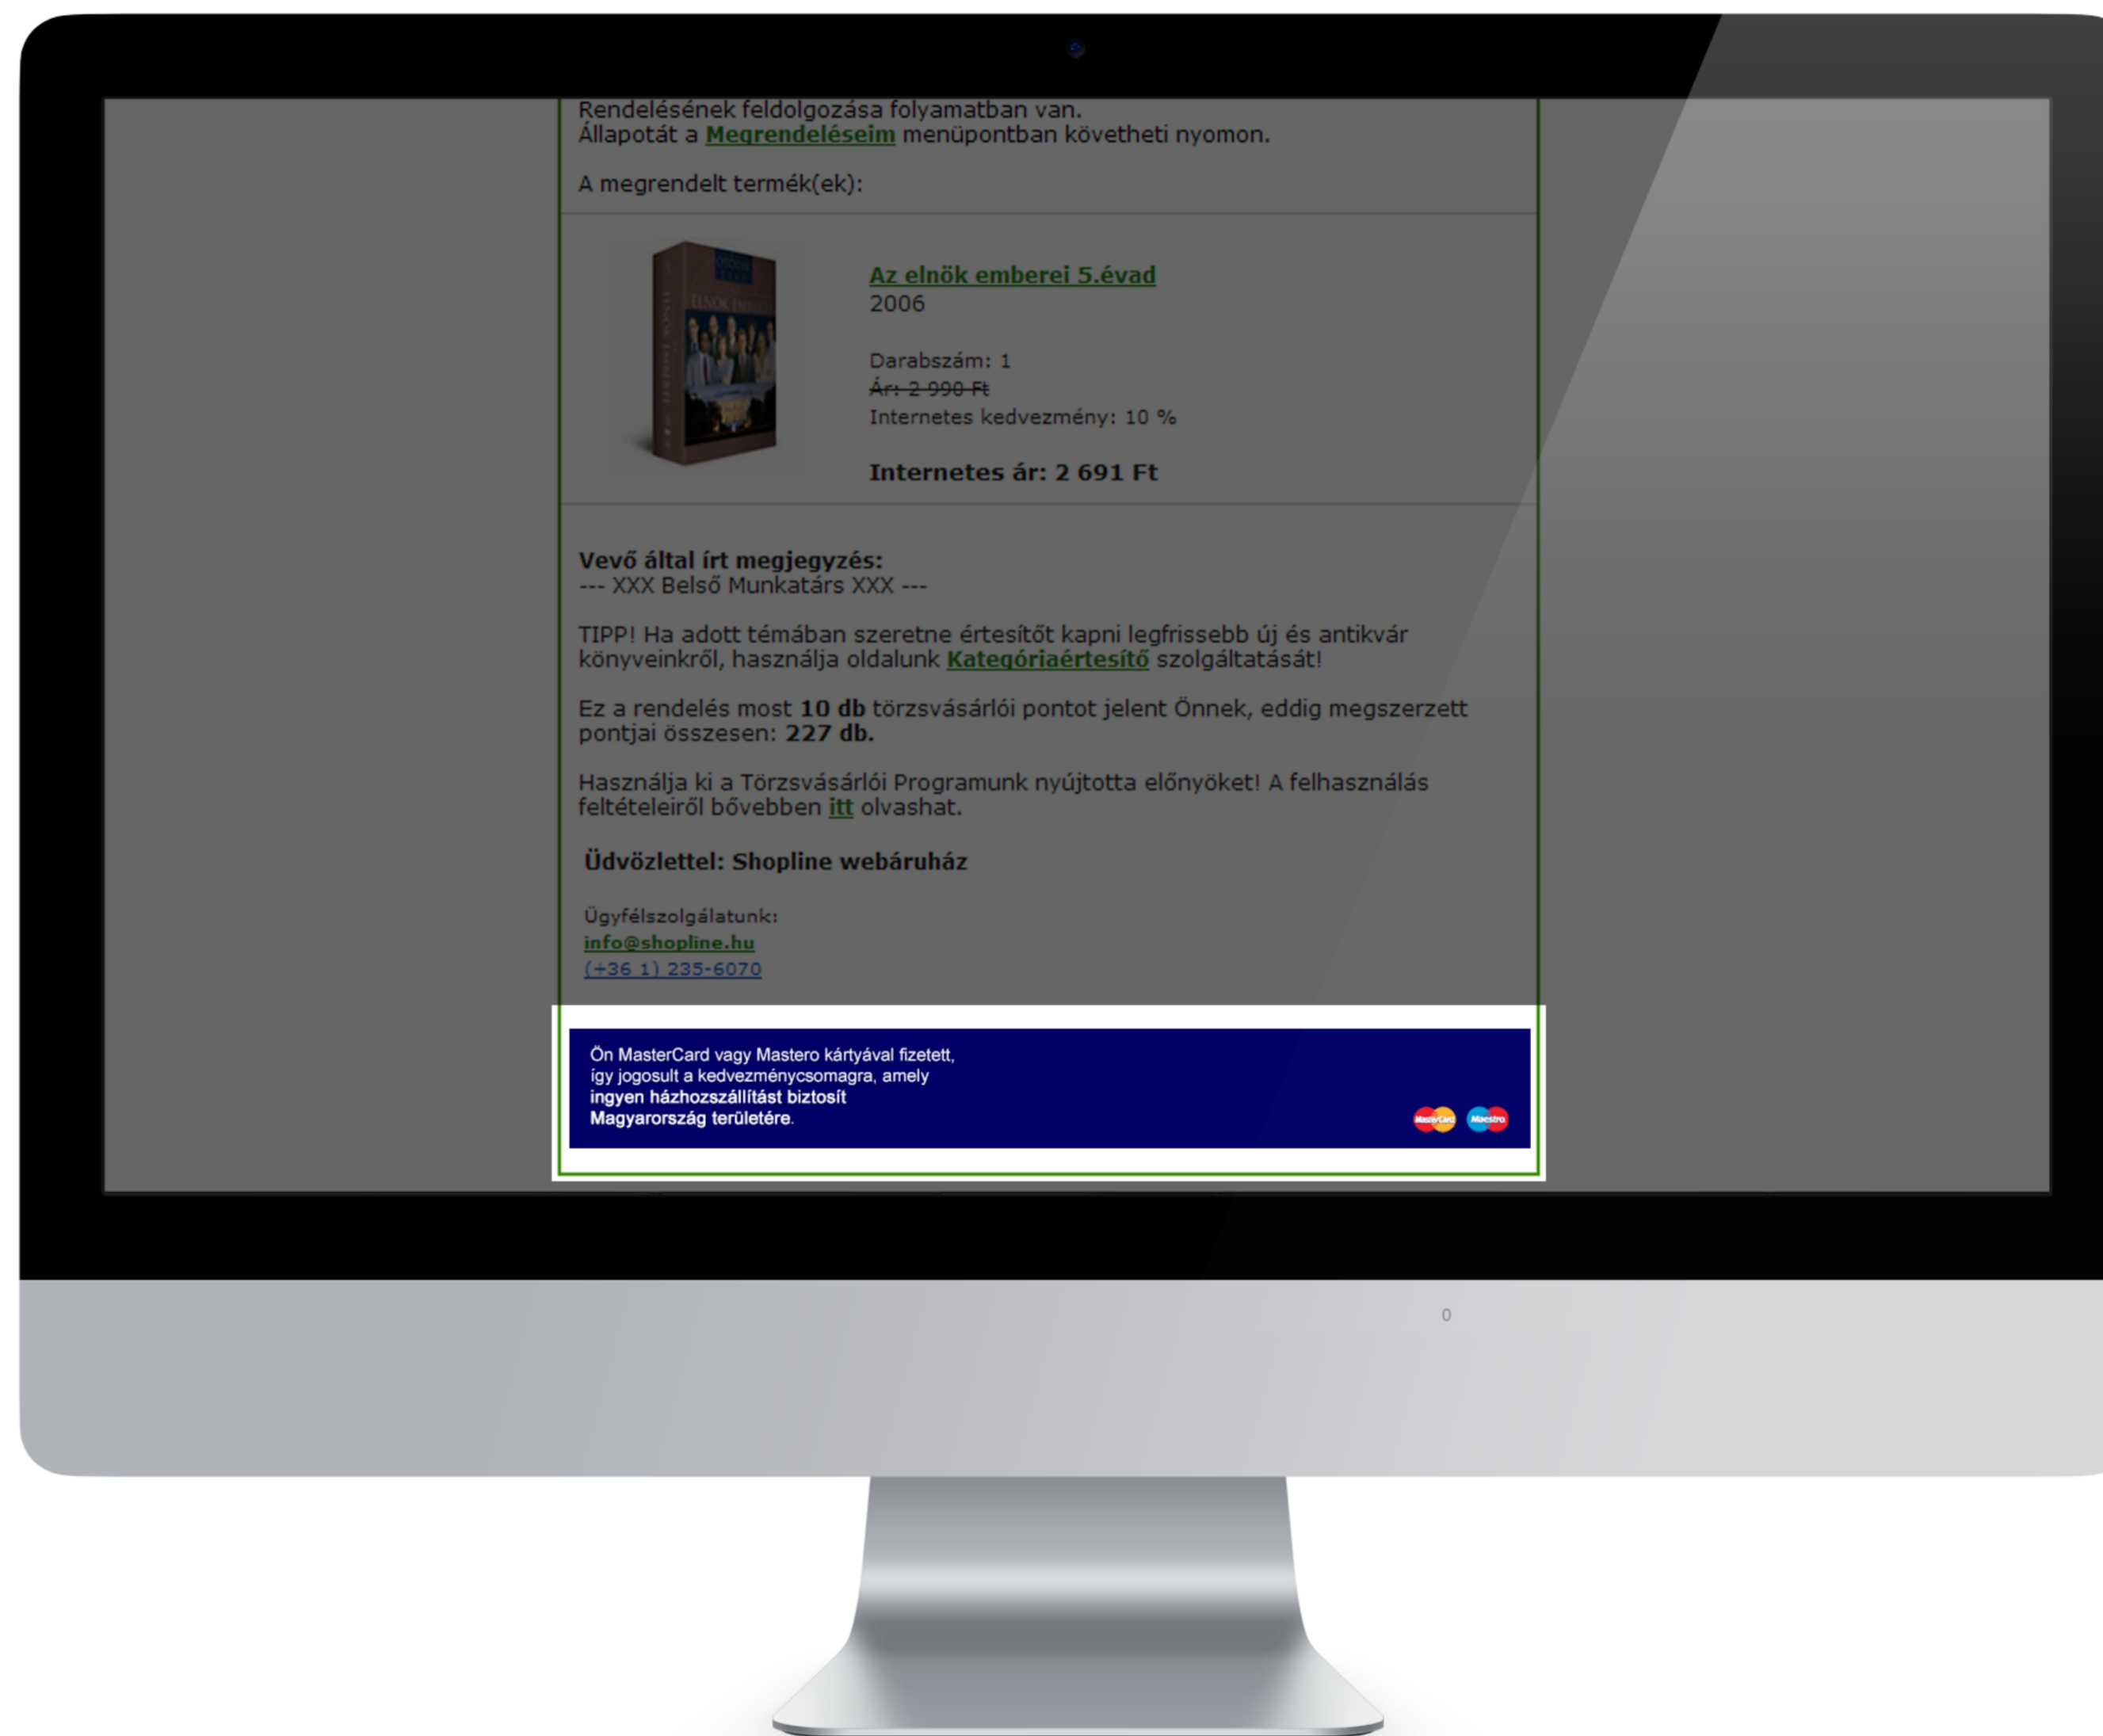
Rendelésének feldolgozása folyamatban van.
Állapotát a Megrendeléseim menüpontban követheti nyomon.

A megrendelt termék(ek):

Az elnök emberei 5.évad
2006

Darabszám: 1
Ár: 2 990 Ft
Internetes kedvezmény: 10 %

Internetes ár: 2 691 Ft

Vevő által írt megjegyzés:
--- XXX Belső Munkatárs XXX ---

TIPP! Ha adott témában szeretne értesítőt kapni legfrissebb új és antikvár könyveinkről, használja oldalunk Kategóriaértesítő szolgáltatását!

Ez a rendelés most 10 db törzsvásárlói pontot jelent Önnek, eddig megszerzett pontjai összesen: 227 db.

Használja ki a Törzsvásárlói Programunk nyújtotta előnyöket! A felhasználás feltételeiről bővebben itt olvashat.

Üdvözlettel: Shopline webáruház

Ügyfélszolgálatunk:
info@shopline.hu
(+36 1) 235-6070

Ön MasterCard vagy Mastero kártyával fizetett, így jogosult a kedvezménycsomagra, amely ingyen házhozszállítást biztosít Magyarország területére.

MasterCard Maestro

0